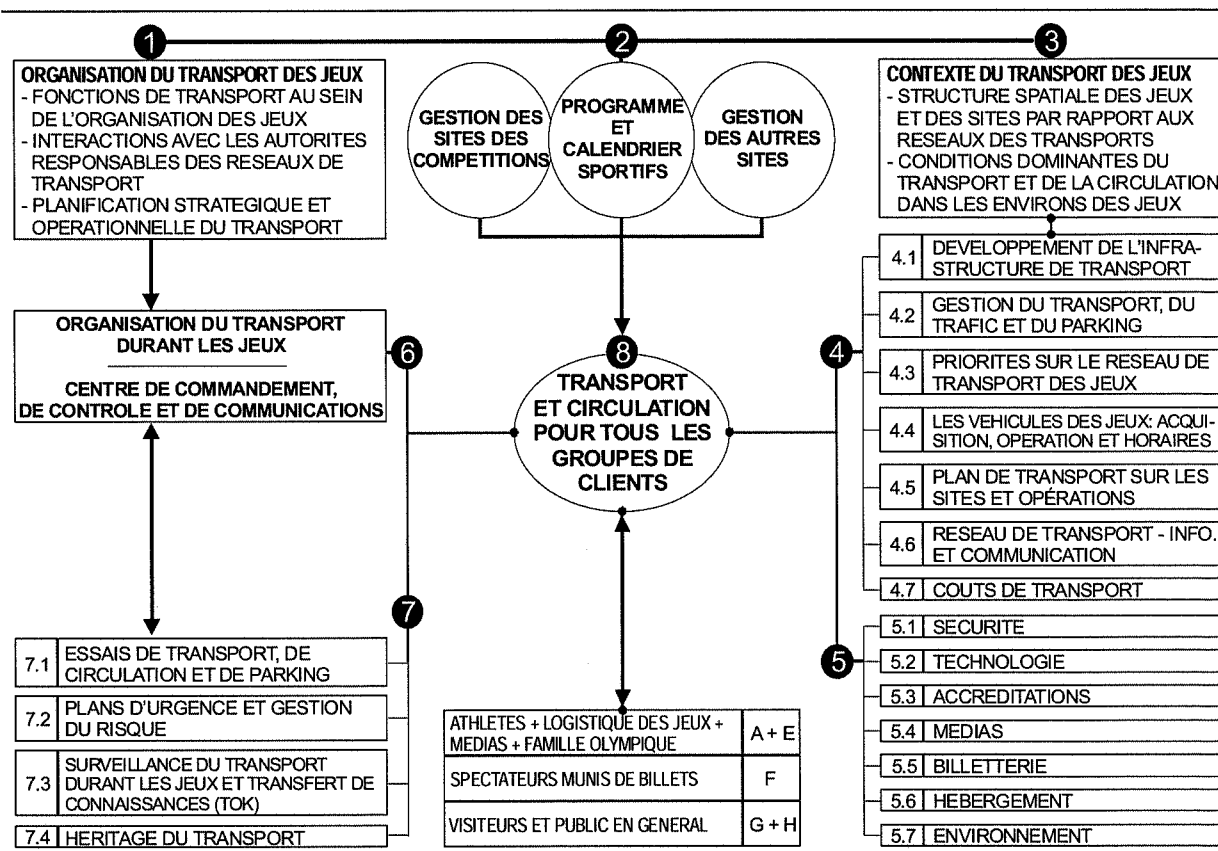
1

ORGANISATION DU TRANSPORT DES JEUX
- FONCTIONS DE TRANSPORT AU SEIN DE L'ORGANISATION DES JEUX
- INTERACTIONS AVEC LES AUTORITES RESPONSABLES DES RESEAUX DE TRANSPORT
- PLANIFICATION STRATEGIQUE ET OPERATIONNELLE DU TRANSPORT

2

GESTION DES SITES DES COMPETITIONS

PROGRAMME ET CALENDRIER SPORTIFS

GESTION DES AUTRES SITES

3

CONTEXTE DU TRANSPORT DES JEUX
- STRUCTURE SPATIALE DES JEUX ET DES SITES PAR RAPPORT AUX RESEAUX DES TRANSPORTS
- CONDITIONS DOMINANTES DU TRANSPORT ET DE LA CIRCULATION DANS LES ENVIRONS DES JEUX

ORGANISATION DU TRANSPORT DURANT LES JEUX

CENTRE DE COMMANDEMENT, DE CONTROLE ET DE COMMUNICATIONS

6

8

TRANSPORT ET CIRCULATION POUR TOUS LES GROUPES DE CLIENTS

4

| 4.1 | DEVELOPPEMENT DE L'INFRASTRUCTURE DE TRANSPORT |
|---|---|
| 4.2 | GESTION DU TRANSPORT, DU TRAFIC ET DU PARKING |
| 4.3 | PRIORITES SUR LE RESEAU DE TRANSPORT DES JEUX |
| 4.4 | LES VEHICULES DES JEUX: ACQUISITION, OPERATION ET HORAIRES |
| 4.5 | PLAN DE TRANSPORT SUR LES SITES ET OPÉRATIONS |
| 4.6 | RESEAU DE TRANSPORT - INFO. ET COMMUNICATION |
| 4.7 | COUTS DE TRANSPORT |

7

| 7.1 | ESSAIS DE TRANSPORT, DE CIRCULATION ET DE PARKING |
|---|---|
| 7.2 | PLANS D'URGENCE ET GESTION DU RISQUE |
| 7.3 | SURVEILLANCE DU TRANSPORT DURANT LES JEUX ET TRANSFERT DE CONNAISSANCES (TOK) |
| 7.4 | HERITAGE DU TRANSPORT |

| ATHLETES + LOGISTIQUE DES JEUX + MEDIAS + FAMILLE OLYMPIQUE | A + E |
|---|---|
| SPECTATEURS MUNIS DE BILLETS | F |
| VISITEURS ET PUBLIC EN GENERAL | G + H |

5

| 5.1 | SECURITE |
|---|---|
| 5.2 | TECHNOLOGIE |
| 5.3 | ACCREDITATIONS |
| 5.4 | MEDIAS |
| 5.5 | BILLETTERIE |
| 5.6 | HEBERGEMENT |
| 5.7 | ENVIRONNEMENT |